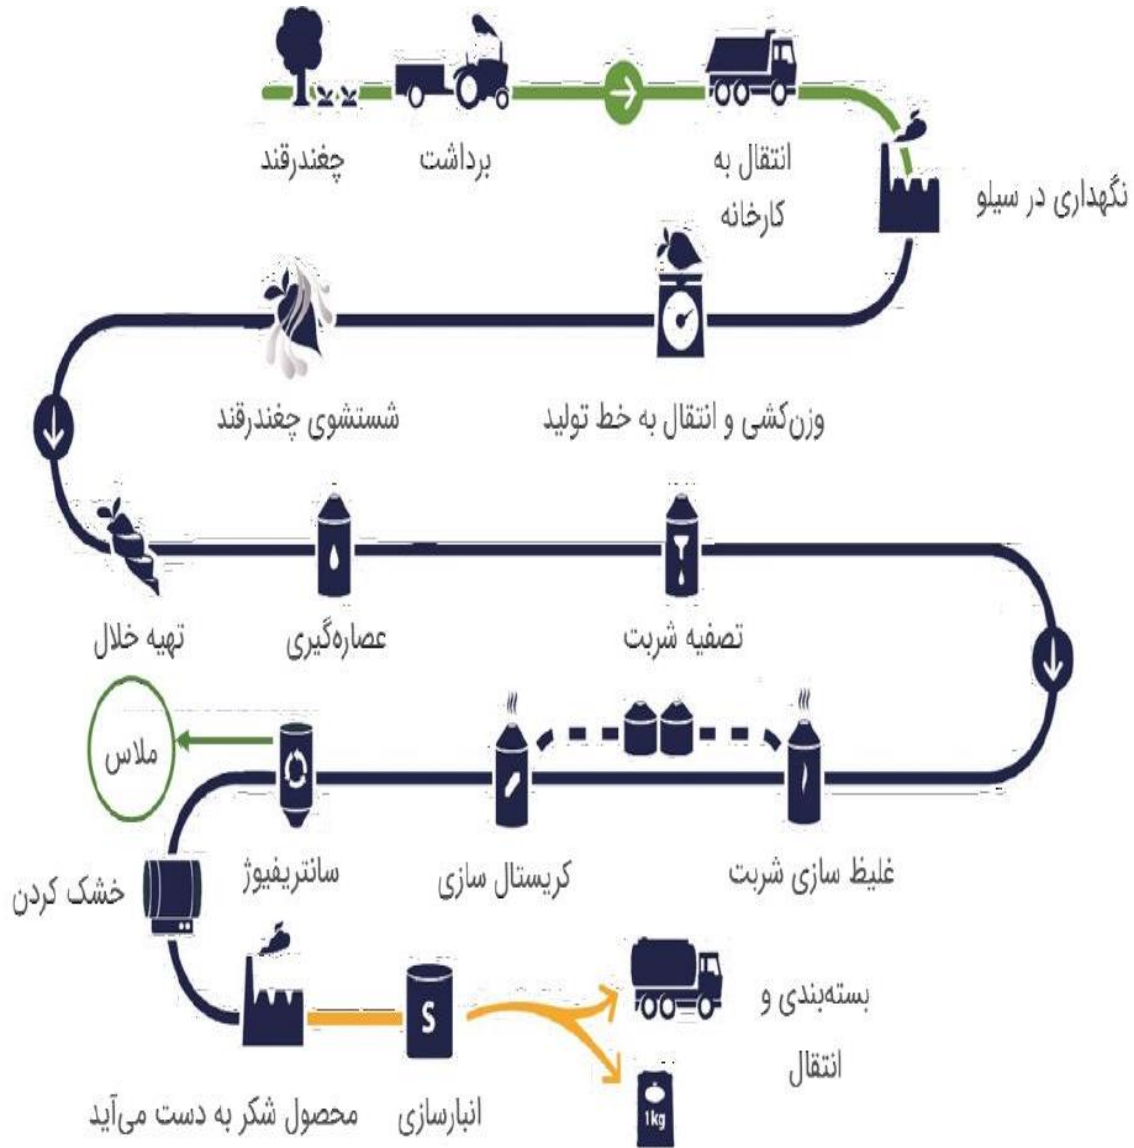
چغندرقند
برداشت
انتقال به کارخانه
نگهداری در سیلو

شستشوی چغندرقند
وزن‌کشی و انتقال به خط تولید

تهیه خلال
عصاره‌گیری
تصفیه شربت

ملاس
سانتریفیوژ
کریستال سازی
غلیظ سازی شربت

خشک کردن

محصول شکر به دست می‌آید
S
انبارسازی
1kg
بسته‌بندی و انتقال